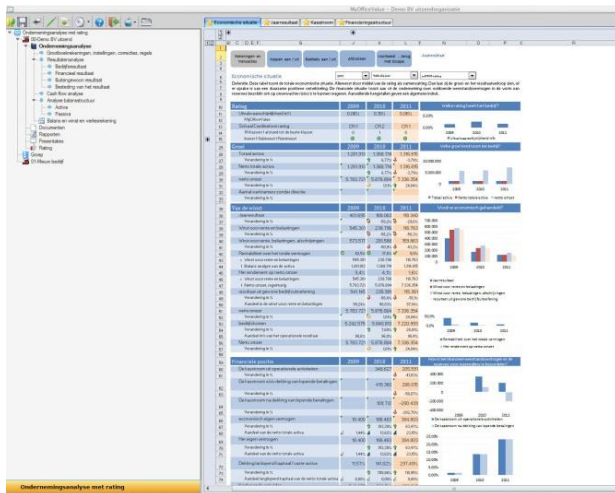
MyOfficeValue - Demo BV ulsmdegeraamte

Ondernemingsanalyse met rating
BV Demo BV uitsmdegeraamte
Ondernemingsanalyse
Grondbeginselen, instellingen, correcties, regels
Resultatenanalyse
Bedrijfsresultaat
Financieel resultaat
Buitengewoon resultaat
Besteding van het resultaat
Cash flow analyse
Analyse balansstructuur
Activa
Passiva
Balans en winst en verliesrekening
Documenten
Rapporten
Presentaties
Rating
Groep
BV Nieuw bedrijf

Ondernemingsanalyse met rating

Economische situatie | Jaarresultaat | Kasstroom | Financieringsstructuur

Economische situatie

Rating | 2009 | 2010 | 2011
Groei | 2009 | 2010 | 2011
Top de winst | 2009 | 2010 | 2011
Financiele positie | 2009 | 2010 | 2011

Hoe groot is de winst?
Wat zijn economisch gehandeld?